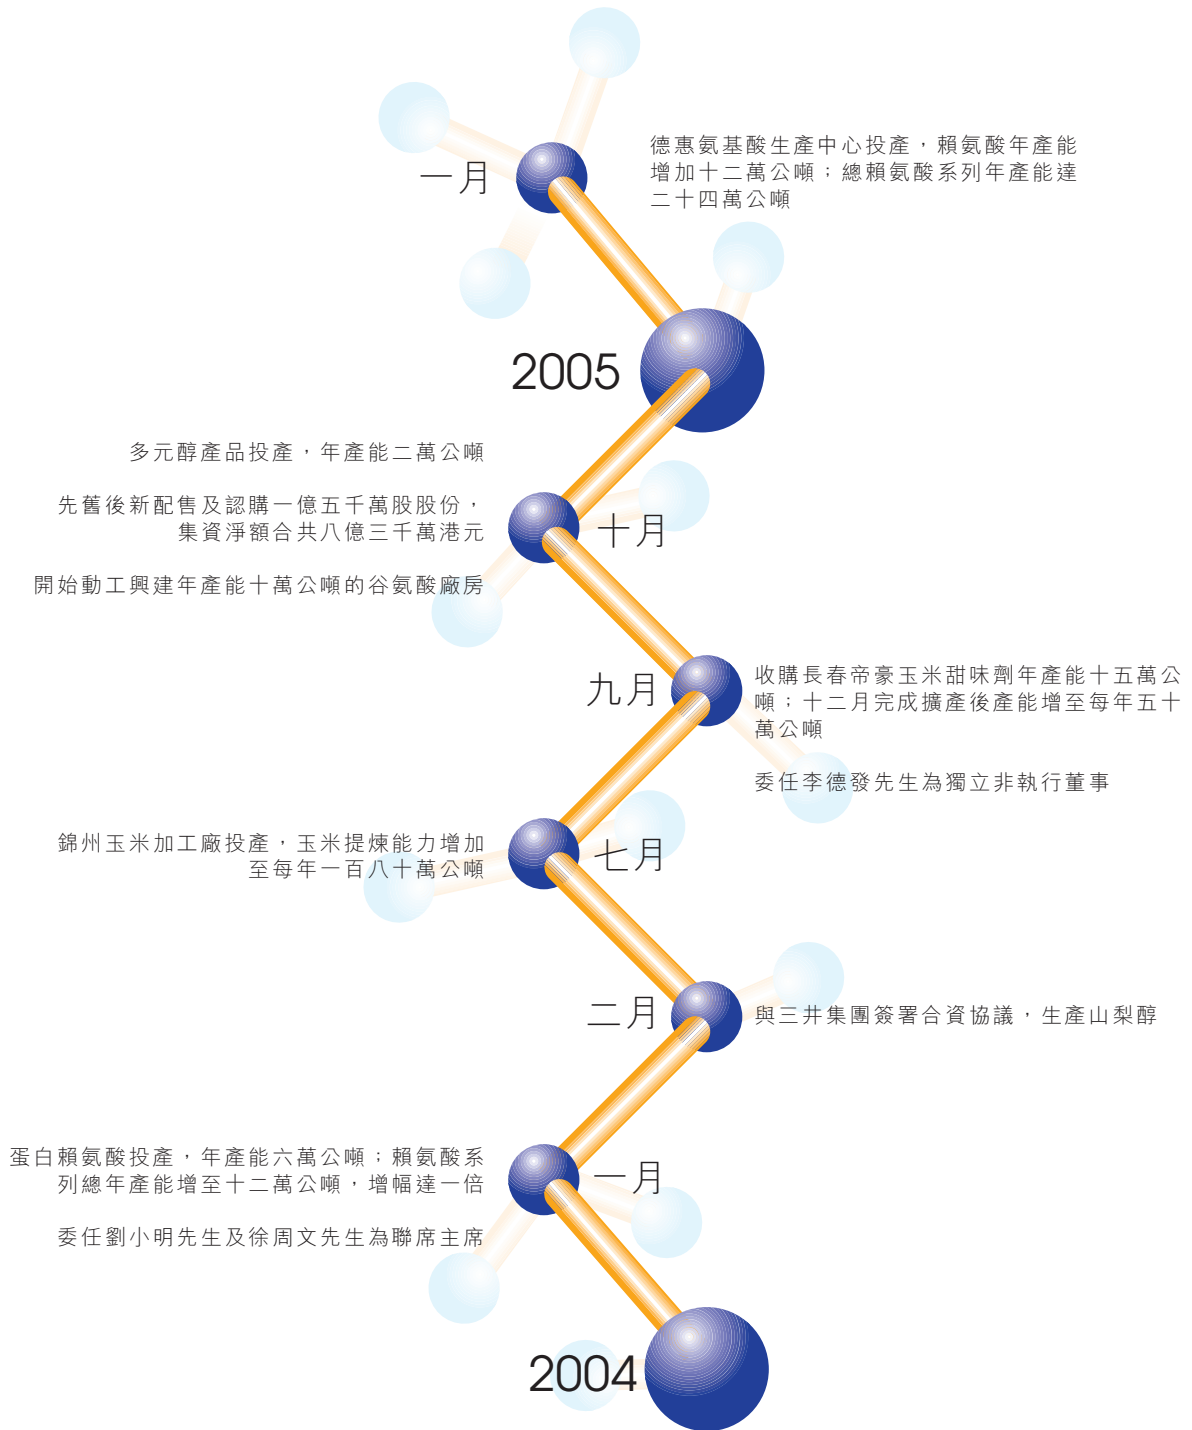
一月

德惠氨基酸生產中心投產，賴氨酸年產能增加十二萬公噸；總賴氨酸系列年產能達二十四萬公噸

2005

多元醇產品投產，年產能二萬公噸

先舊後新配售及認購一億五千萬股股份，集資淨額合共八億三千萬港元

開始動工興建年產能十萬公噸的谷氨酸廠房

十月

九月

收購長春帝豪玉米甜味劑年產能十五萬公噸；十二月完成擴產後產能增至每年五十萬公噸

委任李德發先生為獨立非執行董事

錦州玉米加工廠投產，玉米提煉能力增加至每年一百八十萬公噸

七月

二月

與三井集團簽署合資協議，生產山梨醇

蛋白賴氨酸投產，年產能六萬公噸；賴氨酸系列總年產能增至十二萬公噸，增幅達一倍

委任劉小明先生及徐周文先生為聯席主席

一月

2004